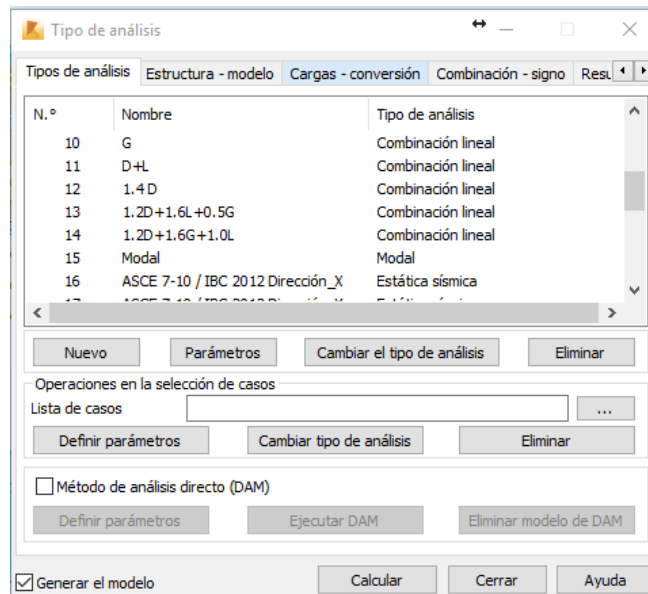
Tipo de análisis

Tipos de análisis | Estructura - modelo | Cargas - conversión | Combinación - signo | Resu

| N.º | Nombre | Tipo de análisis |
|---|---|---|
| 10 | G | Combinación lineal |
| 11 | D+L | Combinación lineal |
| 12 | 1.4D | Combinación lineal |
| 13 | 1.2D+1.6L+0.5G | Combinación lineal |
| 14 | 1.2D+1.6G+1.0L | Combinación lineal |
| 15 | Modal | Modal |
| 16 | ASCE 7-10 / IBC 2012 Dirección_X | Estática sísmica |
| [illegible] | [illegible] | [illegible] |

Nuevo | Parámetros | Cambiar el tipo de análisis | Eliminar

Operaciones en la selección de casos
Lista de casos ...
Definir parámetros | Cambiar tipo de análisis | Eliminar

Método de análisis directo (DAM)
Definir parámetros | Ejecutar DAM | Eliminar modelo de DAM

Generar el modelo | Calcular | Cerrar | Ayuda